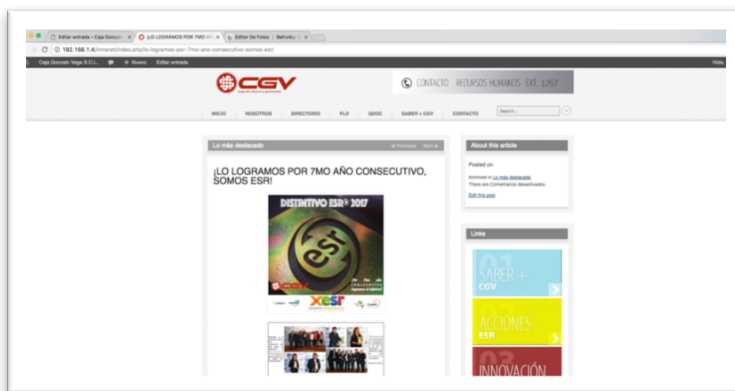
Editar entrada ‹ Caja Gonzalo × | ¡LO LOGRAMOS POR 7MO AÑ × | Editor De Fotos | BeFunky ×

192.168.1.4/intranet/index.php/lo-logramos-por-7mo-ano-consecutivo-somos-esr/

Caja Gonzalo Vega S.C.L. | + Nuevo | Editar entrada | Hola,

CGV

CONTACTO RECURSOS HUMANOS EXT. 1257

INICIO | NOSOTROS | DIRECTORIO | PLD | SGOC | SABER + CGV | CONTACTO | Search...

Lo más destacado | « Previous | Next »

¡LO LOGRAMOS POR 7MO AÑO CONSECUTIVO, SOMOS ESR!

DISTINTIVO ESR® 2017

esr

CGV

xesr

About this article

Posted on

Archived in Lo más destacado
There are Comentarios desactivados.

Edit this post

Links

01 SABER + CGV

02 ACCIONES ESR

03 INNOVACIÓN